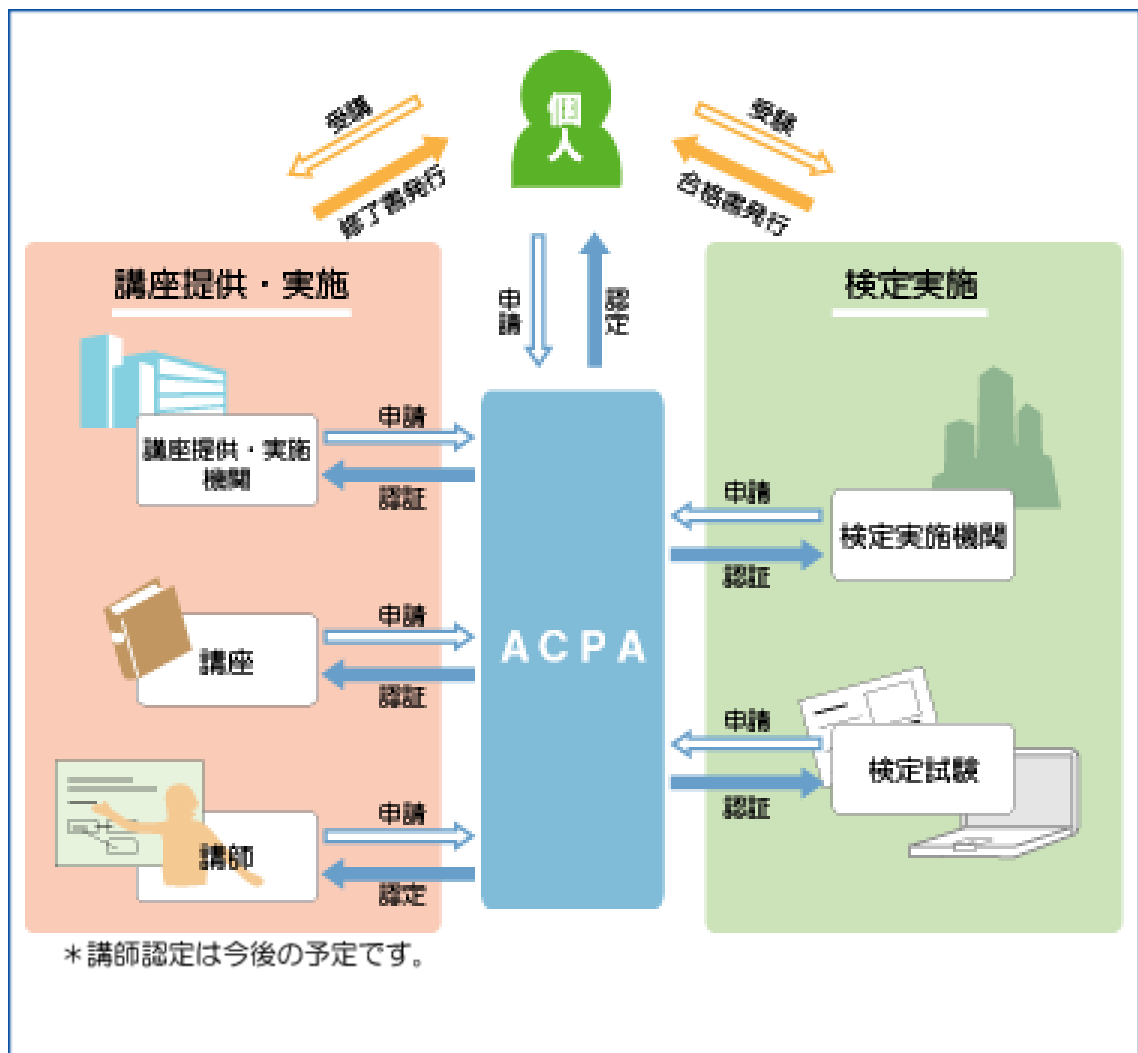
受講

修了書発行

個人

受験

合格書発行

講座提供・実施

申請

認定

検定実施

講座提供・実施機関

申請

認証

ACPA

申請

認証

検定実施機関

講座

申請

認証

申請

認証

検定試験

講師

申請

認定

＊講師認定は今後の予定です。